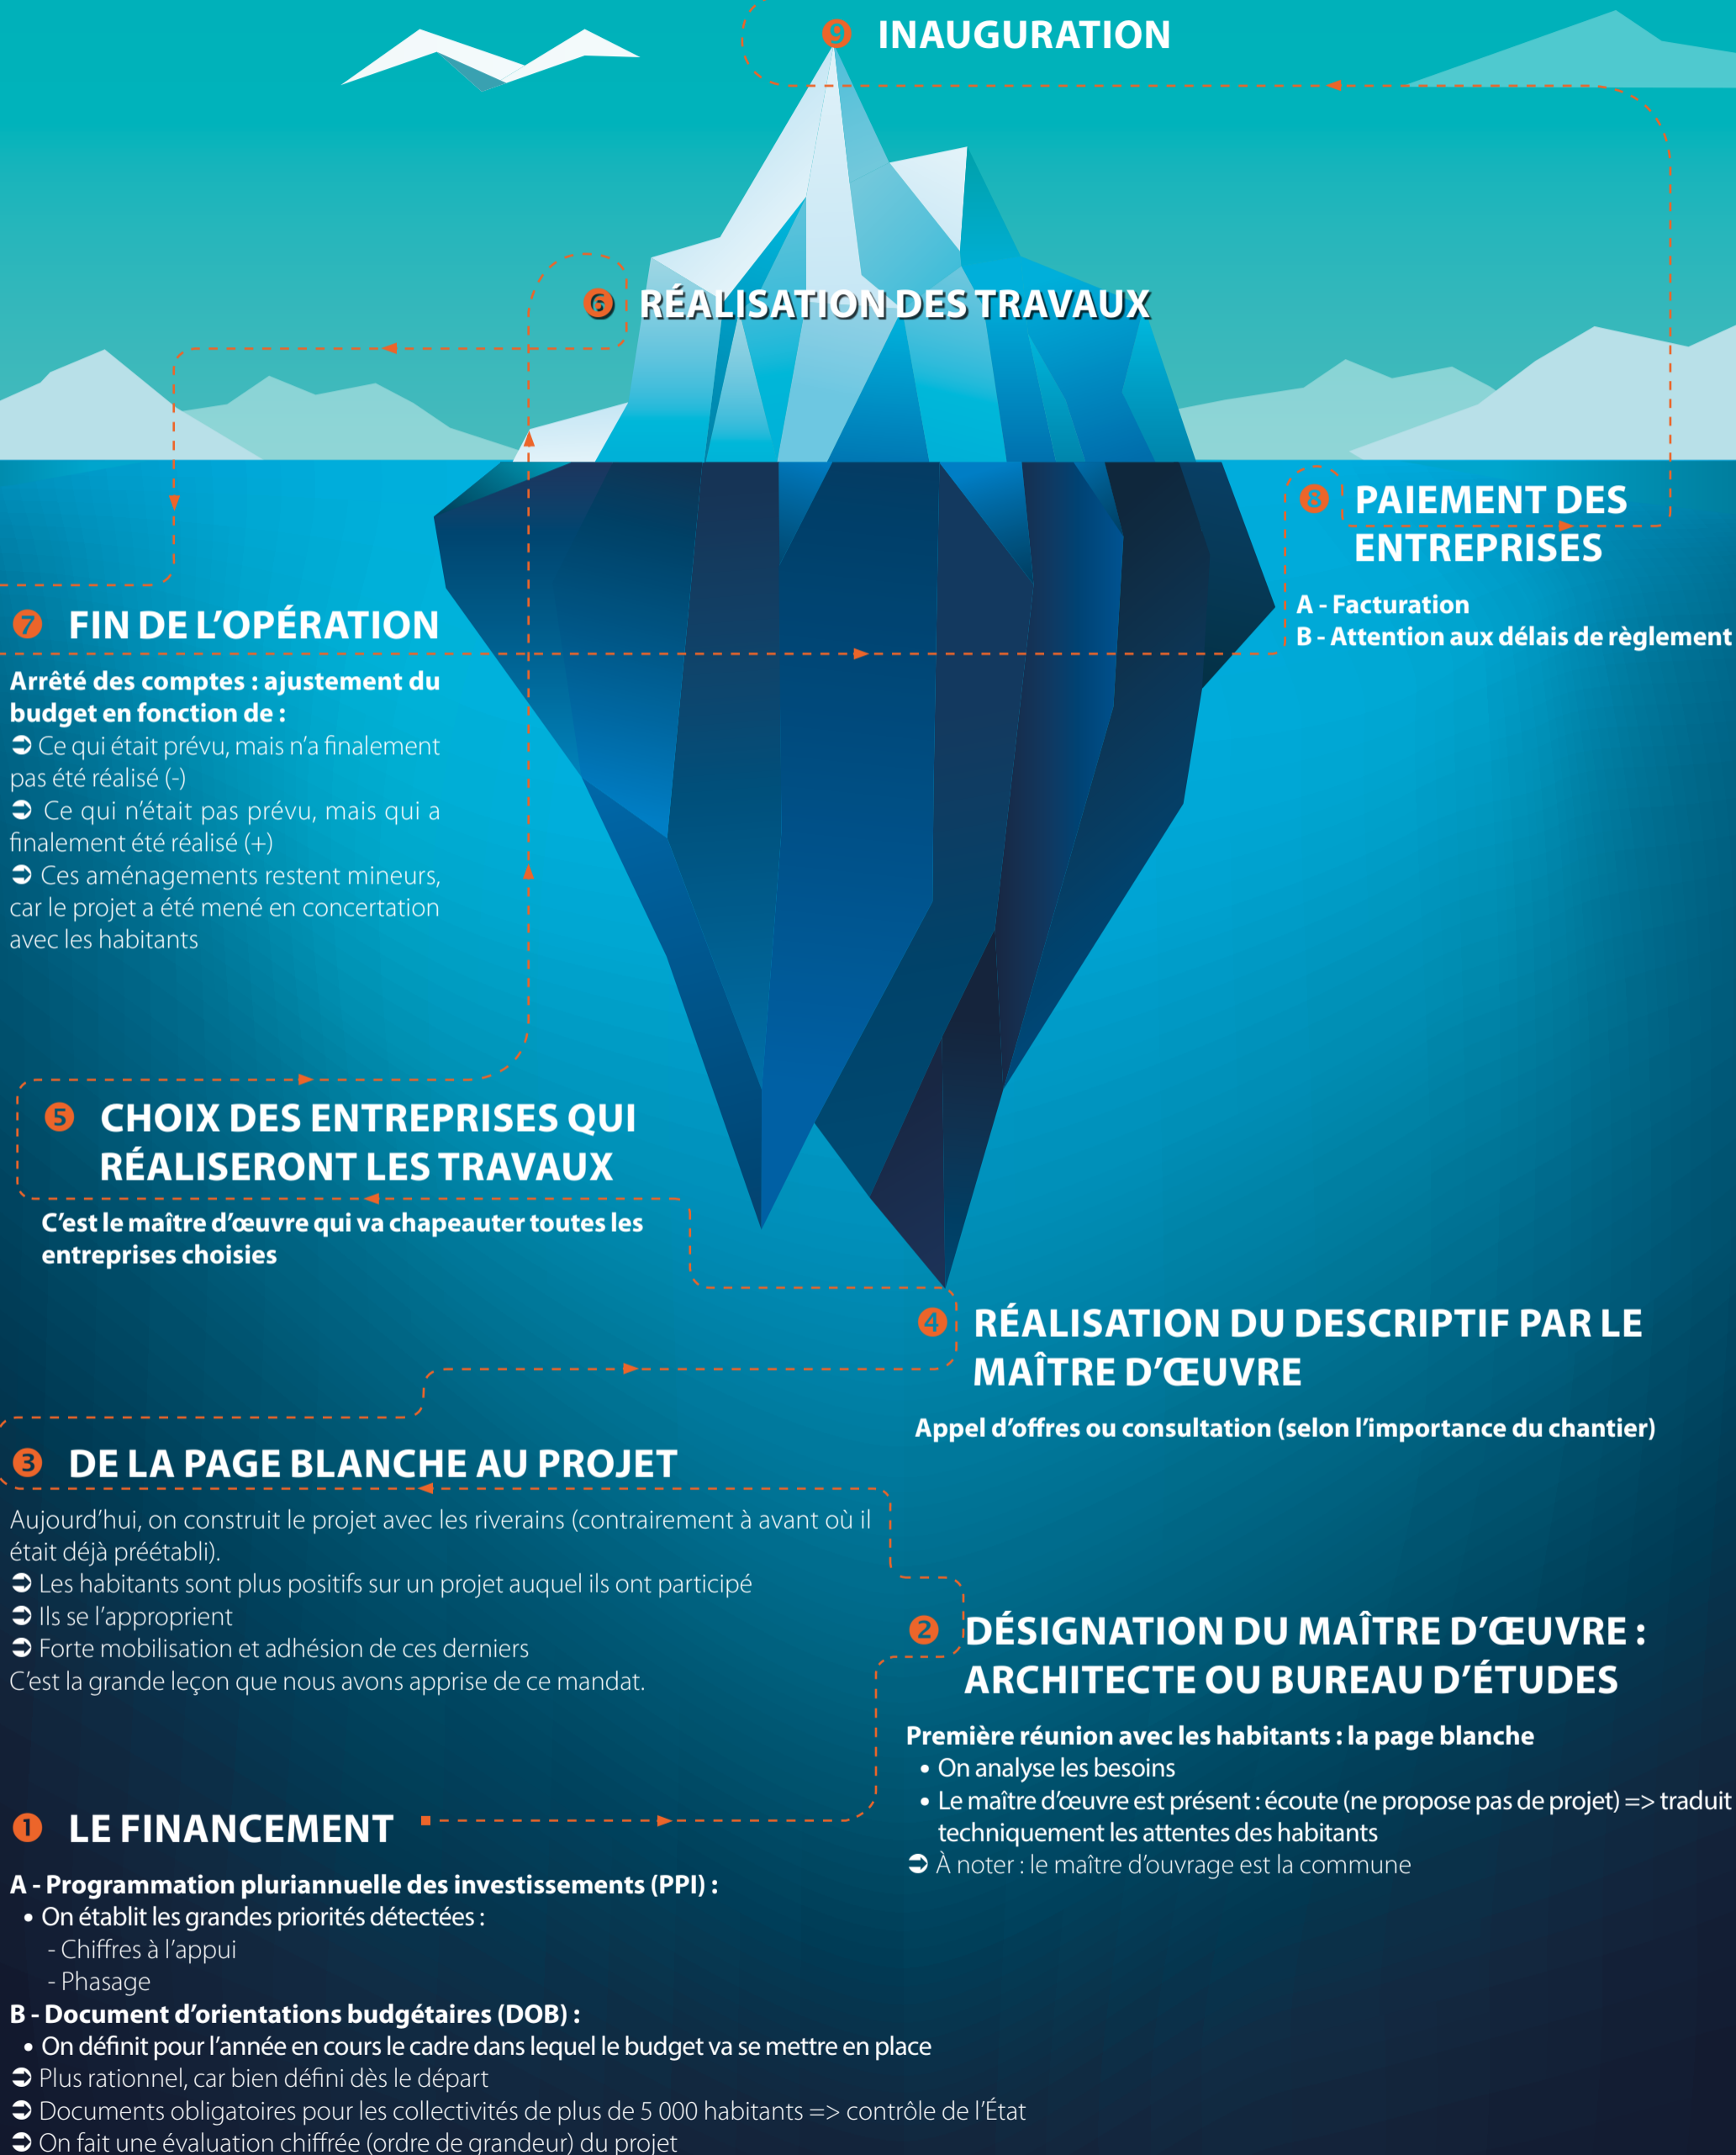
9 INAUGURATION

6 RÉALISATION DES TRAVAUX

8 PAIEMENT DES ENTREPRISES

A - Facturation
B - Attention aux délais de règlement

7 FIN DE L'OPÉRATION

Arrêté des comptes : ajustement du budget en fonction de :
➲ Ce qui était prévu, mais n'a finalement pas été réalisé (-)
➲ Ce qui n'était pas prévu, mais qui a finalement été réalisé (+)
➲ Ces aménagements restent mineurs, car le projet a été mené en concertation avec les habitants

5 CHOIX DES ENTREPRISES QUI RÉALISERONT LES TRAVAUX

C'est le maître d'œuvre qui va chapeauter toutes les entreprises choisies

4 RÉALISATION DU DESCRIPTIF PAR LE MAÎTRE D'ŒUVRE

Appel d'offres ou consultation (selon l'importance du chantier)

3 DE LA PAGE BLANCHE AU PROJET

Aujourd'hui, on construit le projet avec les riverains (contrairement à avant où il était déjà préétabli).
➲ Les habitants sont plus positifs sur un projet auquel ils ont participé
➲ Ils se l'approprient
➲ Forte mobilisation et adhésion de ces derniers
C'est la grande leçon que nous avons apprise de ce mandat.

2 DÉSIGNATION DU MAÎTRE D'ŒUVRE : ARCHITECTE OU BUREAU D'ÉTUDES

Première réunion avec les habitants : la page blanche
• On analyse les besoins
• Le maître d'œuvre est présent : écoute (ne propose pas de projet) => traduit techniquement les attentes des habitants
➲ À noter : le maître d'ouvrage est la commune

1 LE FINANCEMENT

A - Programmation pluriannuelle des investissements (PPI) :
• On établit les grandes priorités détectées :
- Chiffres à l'appui
- Phasage
B - Document d'orientations budgétaires (DOB) :
• On définit pour l'année en cours le cadre dans lequel le budget va se mettre en place
➲ Plus rationnel, car bien défini dès le départ
➲ Documents obligatoires pour les collectivités de plus de 5 000 habitants => contrôle de l'État
➲ On fait une évaluation chiffrée (ordre de grandeur) du projet